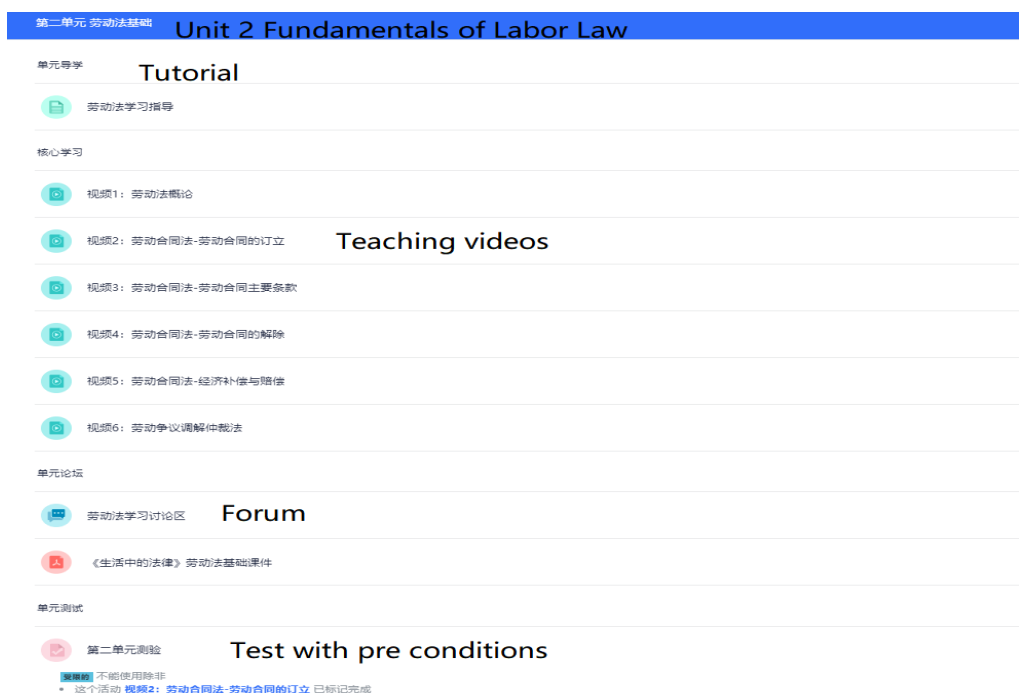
第二单元 劳动法基础 Unit 2 Fundamentals of Labor Law

单元导学 Tutorial

劳动法学习指导

核心学习

视频1：劳动法概论

视频2：劳动合同法-劳动合同的订立 Teaching videos

视频3：劳动合同法-劳动合同主要条款

视频4：劳动合同法-劳动合同的解除

视频5：劳动合同法-经济补偿与赔偿

视频6：劳动争议调解仲裁法

单元论坛

劳动法学习讨论区 Forum

《生活中的法律》劳动法基础课件

单元测试

第二单元测验 Test with pre conditions

受限的 不能使用除非

• 这个活动 视频2：劳动合同法-劳动合同的订立 已标记完成